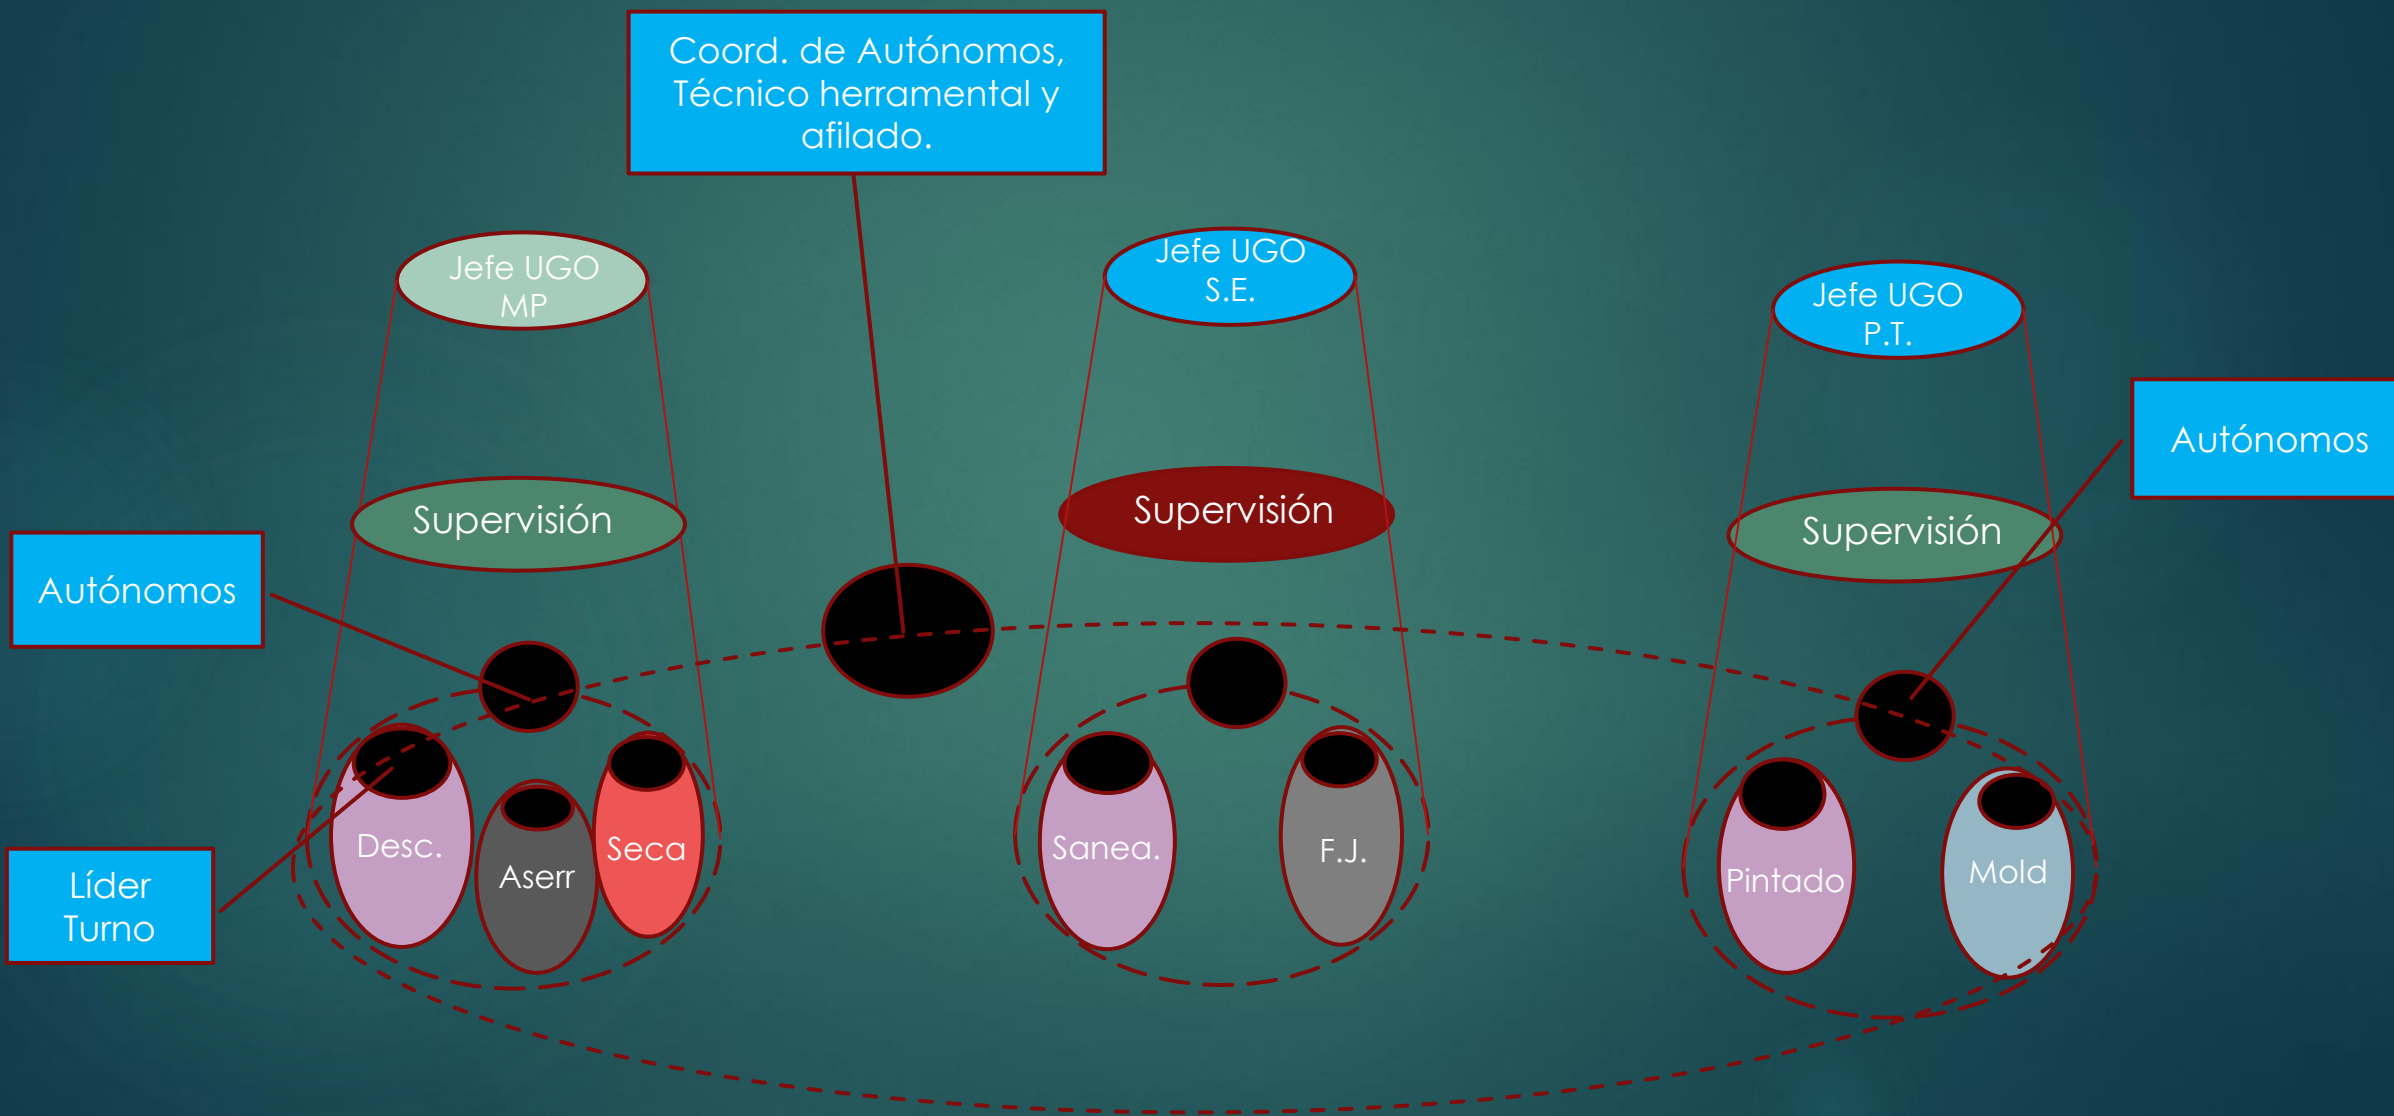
Coord. de Autónomos, Técnico herramental y afilado.

Jefe UGO MP

Jefe UGO S.E.

Jefe UGO P.T.

Autónomos

Supervisión

Supervisión

Supervisión

Autónomos

Desc.

Aserr

Seca

Sanea.

F.J.

Pintado

Mold

Líder Turno